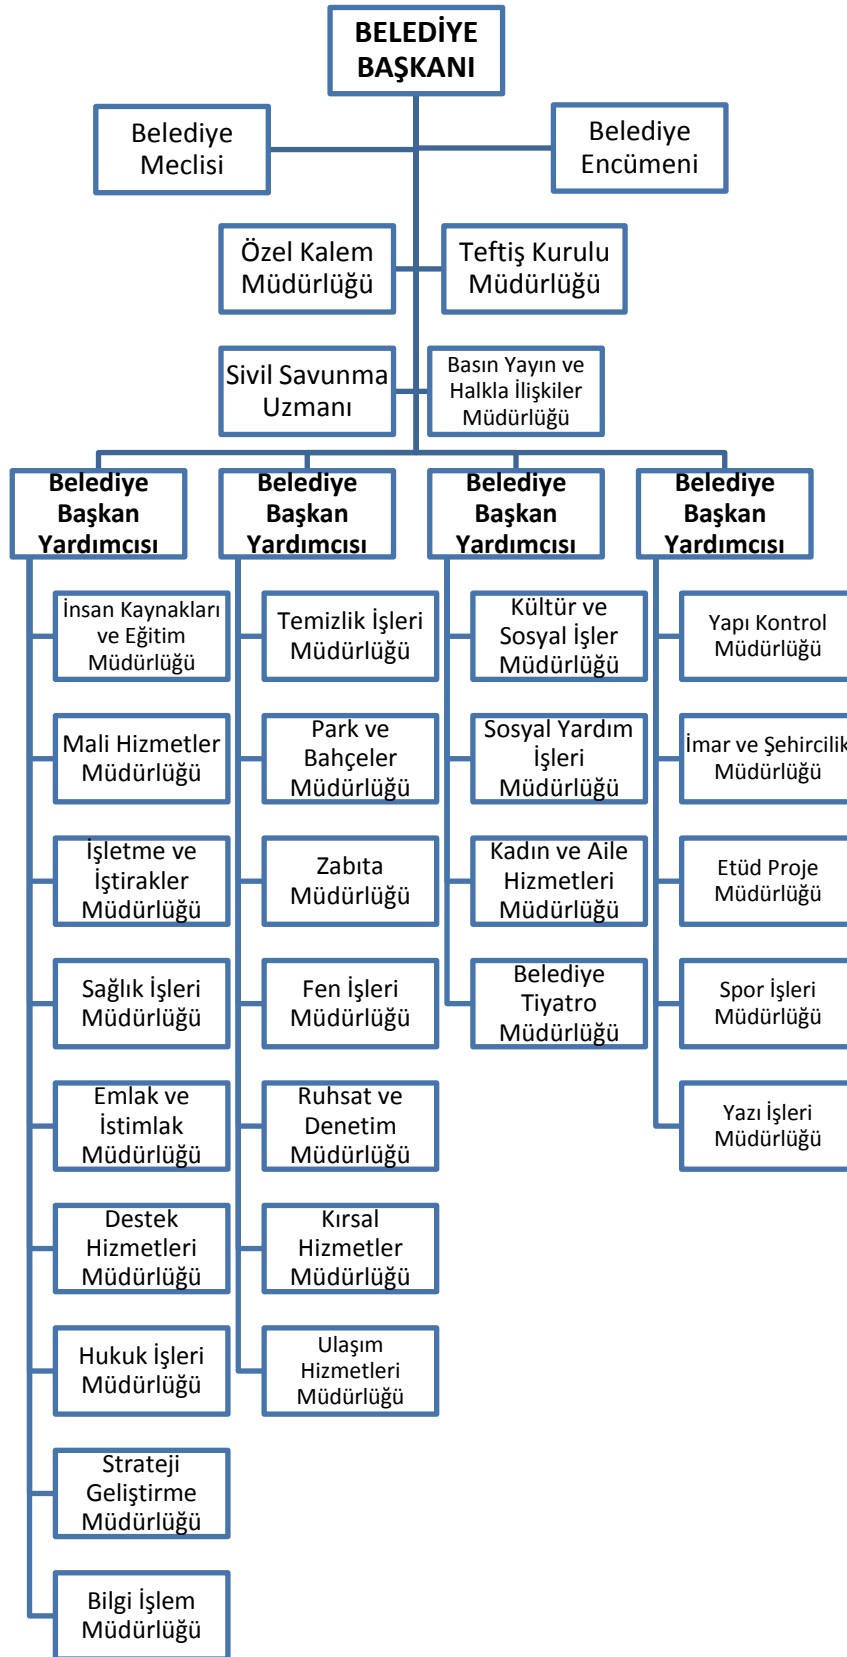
BELEDİYE BAŞKANI

Belediye Meclisi

Belediye Encümeni

Özel Kalem Müdürlüğü

Teftiş Kurulu Müdürlüğü

Sivil Savunma Uzmanı

Basın Yayın ve Halkla İlişkiler Müdürlüğü

Belediye Başkan Yardımcısı

Belediye Başkan Yardımcısı

Belediye Başkan Yardımcısı

Belediye Başkan Yardımcısı

İnsan Kaynakları ve Eğitim Müdürlüğü

Mali Hizmetler Müdürlüğü

İşletme ve İştirakler Müdürlüğü

Sağlık İşleri Müdürlüğü

Emlak ve İstimlak Müdürlüğü

Destek Hizmetleri Müdürlüğü

Hukuk İşleri Müdürlüğü

Strateji Geliştirme Müdürlüğü

Bilgi İşlem Müdürlüğü

Temizlik İşleri Müdürlüğü

Park ve Bahçeler Müdürlüğü

Zabıta Müdürlüğü

Fen İşleri Müdürlüğü

Ruhsat ve Denetim Müdürlüğü

Kırsal Hizmetler Müdürlüğü

Ulaşım Hizmetleri Müdürlüğü

Kültür ve Sosyal İşler Müdürlüğü

Sosyal Yardım İşleri Müdürlüğü

Kadın ve Aile Hizmetleri Müdürlüğü

Belediye Tiyatro Müdürlüğü

Yapı Kontrol Müdürlüğü

İmar ve Şehircilik Müdürlüğü

Etüd Proje Müdürlüğü

Spor İşleri Müdürlüğü

Yazı İşleri Müdürlüğü